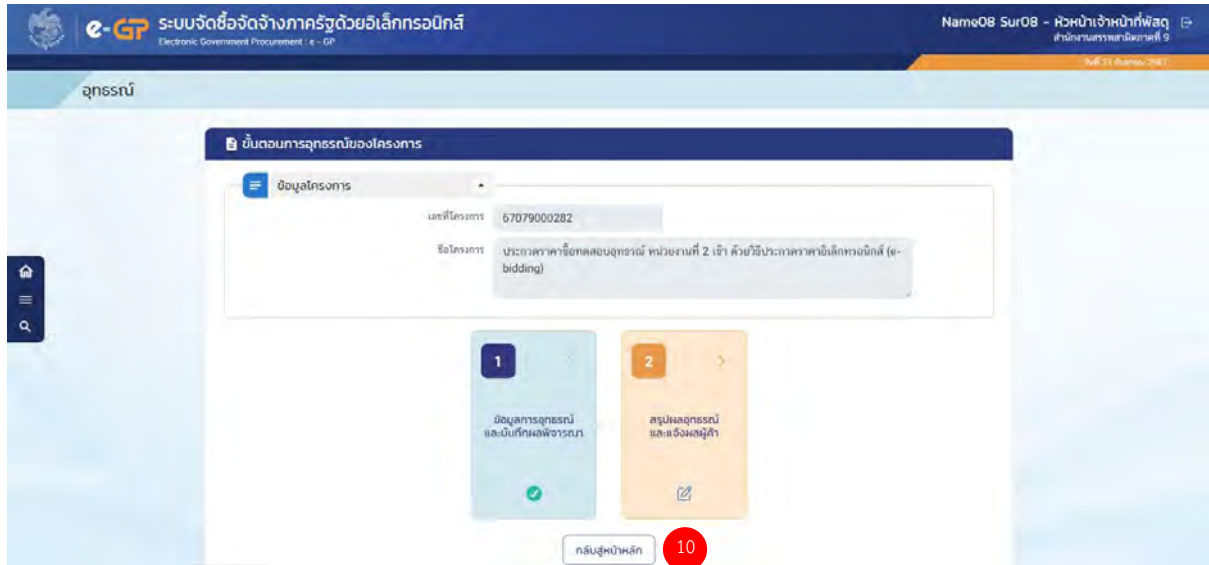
e-GP ระบบจัดซื้อจัดจ้างภาครัฐด้วยอิเล็กทรอนิกส์
Electronic Government Procurement : e - GP

Name08 Sur08 - หัวหน้าเจ้าหน้าที่พัสดุ
สำนักงานสรรพสามิตภาคที่ 9

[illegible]

อุทธรณ์

ขั้นตอนการอุทธรณ์ของโครงการ

ข้อมูลโครงการ

เลขที่โครงการ 67079000282

ชื่อโครงการ ประกวดราคาซื้อทดสอบอุทธรณ์ หน่วยงานที่ 2 เข้า ด้วยวิธีประกวดราคาอิเล็กทรอนิกส์ (e-bidding)

1
ข้อมูลการอุทธรณ์ และบันทึกผลพิจารณา

2
สรุปผลอุทธรณ์ และแจ้งผลผู้ค้า

กลับสู่หน้าหลัก

10